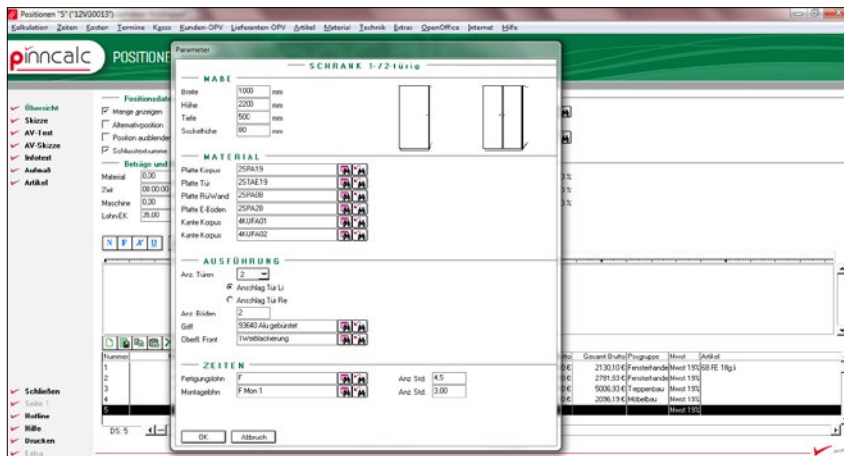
Positionen "5" ("12VG0013")

Kalkulation Zeiten Kosten Termine Kasse Kunden-OPV Lieferanten-OPV Artikel Material Technik Extras OpenOffice Internet Hilfe

pinncalc POSITIONE

Übersicht
Skizze
AV-Text
AV-Skizze
Infotext
Aufmaß
Artikel

Positionsdat
Menge anzeigen
Alternativposition
Position ausblende
Schlusstextsumme

Beträge und
Material 0,00
Zeit 00:00:00
Maschine 0,00
Lohn-EK 35,00

N F K U

Nummer
1
2
3
4
5

DS: 5

Schließen
Seite 1
Hotline
Hilfe
Drucken
Extra

Parameter

SCHRANK 1-/2-türig

MASSE
Breite 1000 mm
Höhe 2200 mm
Tiefe 500 mm
Sockelhöhe 80 mm

MATERIAL
Platte Korpus 25PA19
Platte Tür 25TAE19
Platte RüWand 25PA08
Platte E-Boden 25PA28
Kante Korpus 4KUFA01
Kante Korpus 4KUFA02

AUSFÜHRUNG
Anz. Türen 2
Anschlag Tür Li
Anschlag Tür Re
Anz. Böden 2
Griff 53640 Alu gebürstet
Oberfl. Front TWeißlackierung

ZEITEN
Fertigungslohn F Anz. Std. 4,5
Montagelohn F Mon 1 Anz. Std. 3,00

OK Abbruch

| Gesamt Brutto | Posgruppe | Mwst | Artikel |
|---|---|---|---|
| 2130,10 € | Fensterhandel | Mwst 19% | 68 FE 1flg.li |
| 2781,53 € | Fensterhandel | Mwst 19% | |
| 5006,33 € | Treppenbau | Mwst 19% | |
| 2096,19 € | Möbelbau | Mwst 19% | |
| | | Mwst 19% | |